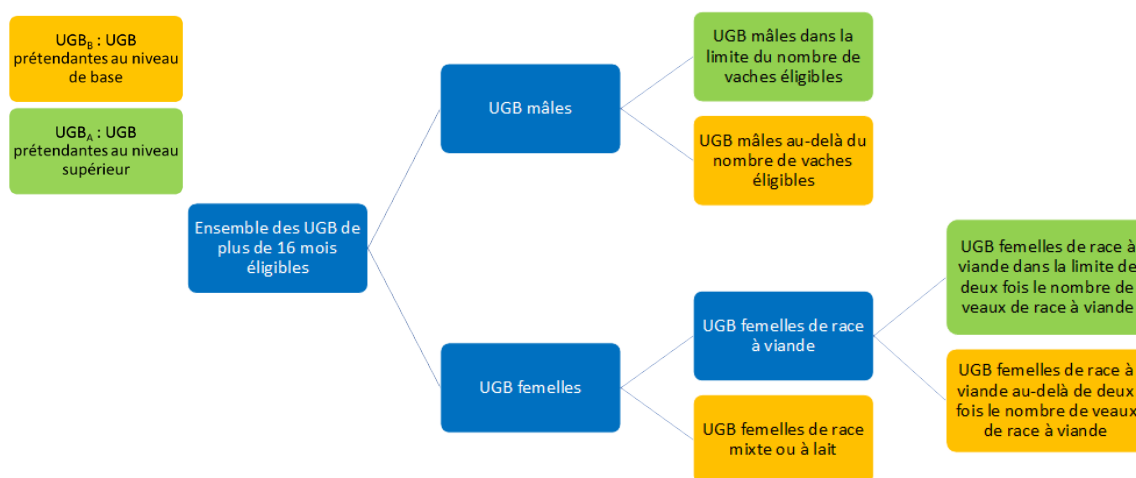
$UGB_B$ : UGB prétendantes au niveau de base

$UGB_A$ : UGB prétendantes au niveau supérieur

Ensemble des UGB de plus de 16 mois éligibles

UGB mâles

UGB mâles dans la limite du nombre de vaches éligibles

UGB mâles au-delà du nombre de vaches éligibles

UGB femelles

UGB femelles de race à viande

UGB femelles de race à viande dans la limite de deux fois le nombre de veaux de race à viande

UGB femelles de race à viande au-delà de deux fois le nombre de veaux de race à viande

UGB femelles de race mixte ou à lait